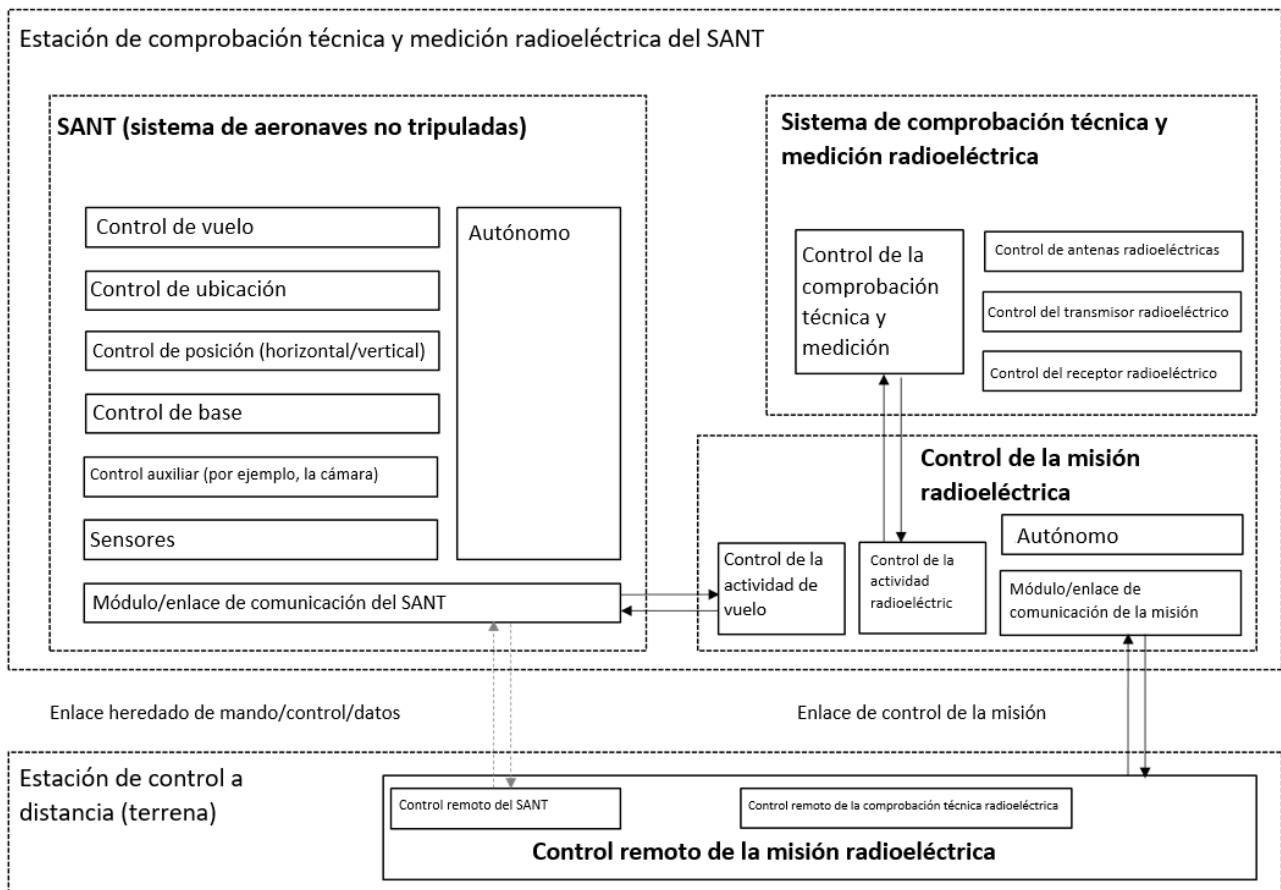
Estación de comprobación técnica y medición radioeléctrica del SANT

SANT (sistema de aeronaves no tripuladas)

Control de vuelo

Control de ubicación

Control de posición (horizontal/vertical)

Control de base

Control auxiliar (por ejemplo, la cámara)

Sensores

Autónomo

Módulo/enlace de comunicación del SANT

Sistema de comprobación técnica y medición radioeléctrica

Control de la comprobación técnica y medición

Control de antenas radioeléctricas

Control del transmisor radioeléctrico

Control del receptor radioeléctrico

Control de la misión radioeléctrica

Control de la actividad de vuelo

Control de la actividad radioeléctric

Autónomo

Módulo/enlace de comunicación de la misión

Enlace heredado de mando/control/datos

Enlace de control de la misión

Estación de control a distancia (terrena)

Control remoto del SANT

Control remoto de la comprobación técnica radioeléctrica

Control remoto de la misión radioeléctrica